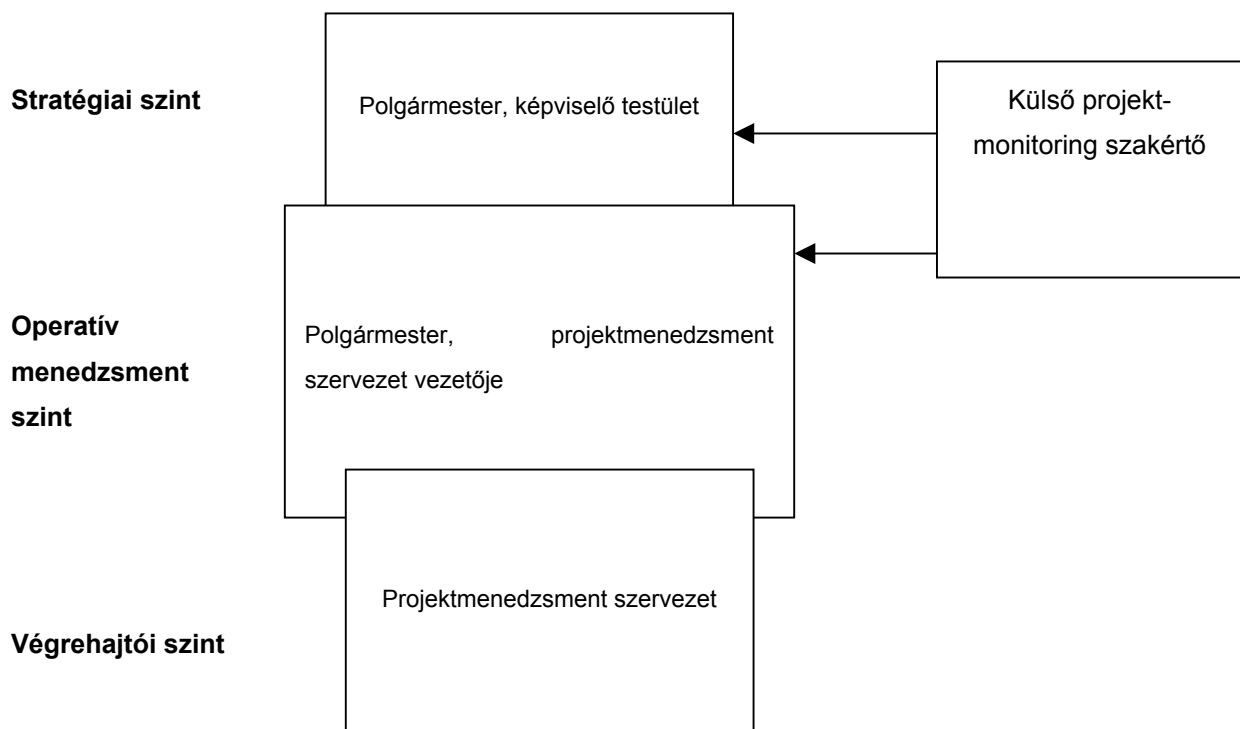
Stratégiai szint

Polgármester, képviselő testület

Külső projekt-monitoring szakértő

Operatív menedzsment szint

Polgármester, projektmenedzsment szervezet vezetője

Projektmenedzsment szervezet

Végrehajtói szint